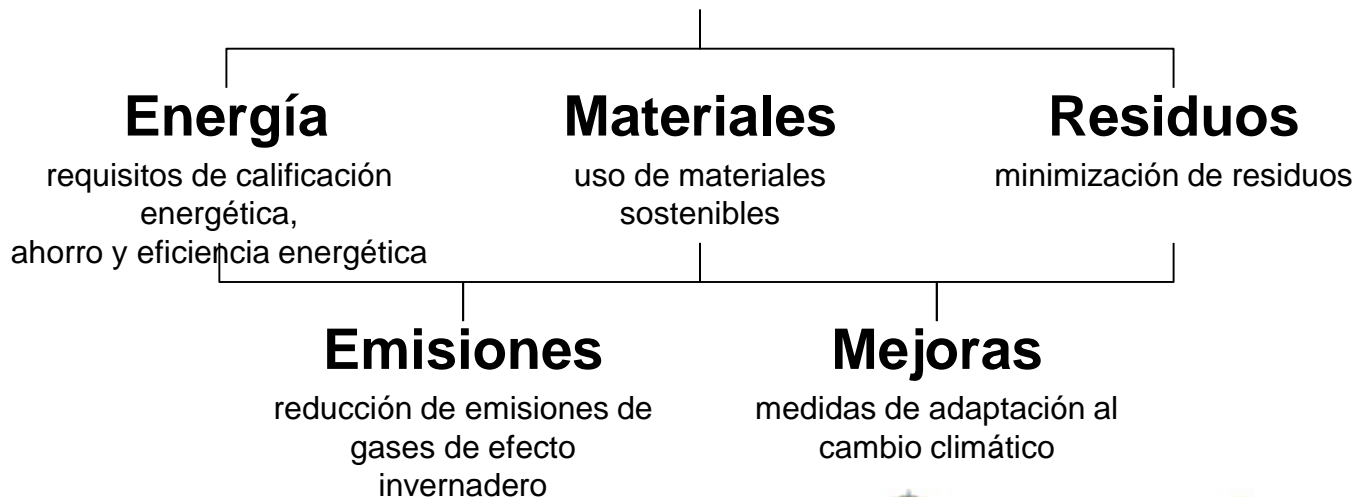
**Energía**
requisitos de calificación energética, ahorro y eficiencia energética

**Materiales**
uso de materiales sostenibles

**Residuos**
minimización de residuos

**Emisiones**
reducción de emisiones de gases de efecto invernadero

**Mejoras**
medidas de adaptación al cambio climático